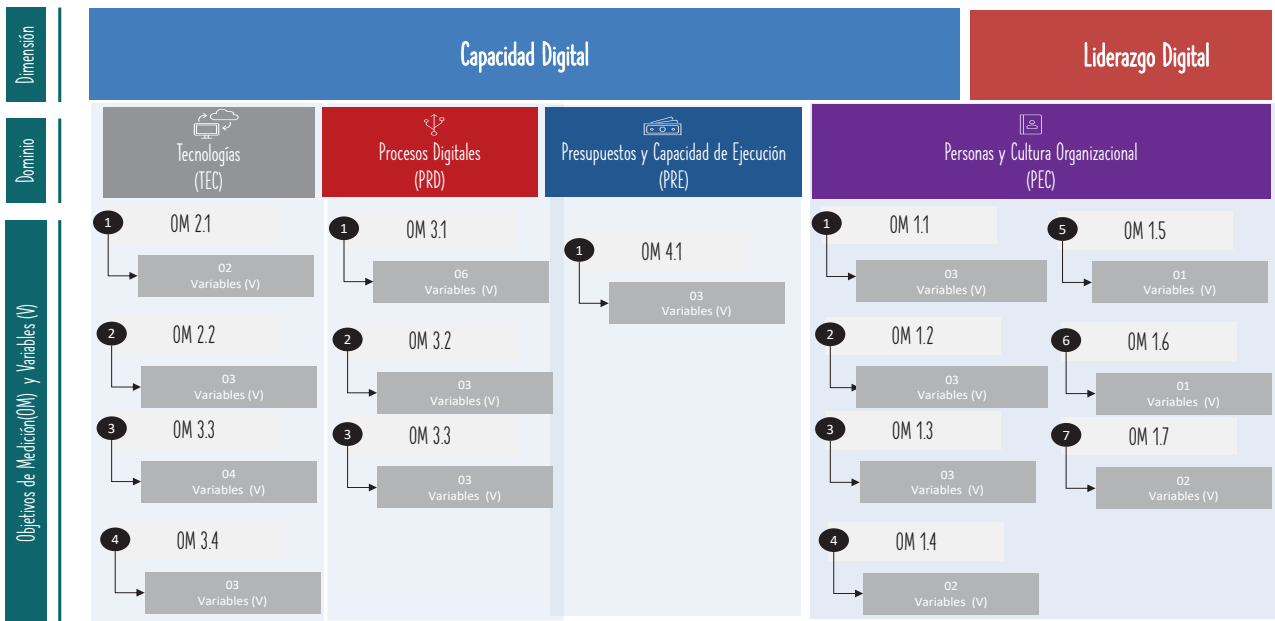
Dimensión

Capacidad Digital

Liderazgo Digital

Dominio

Tecnologías
(TEC)

Procesos Digitales
(PRD)

Presupuestos y Capacidad de Ejecución
(PRE)

Personas y Cultura Organizacional
(PEC)

Objetivos de Medición(OM) y Variables (V)

1 OM 2.1
02
Variables (V)

2 OM 2.2
03
Variables (V)

3 OM 3.3
04
Variables (V)

4 OM 3.4
03
Variables (V)

1 OM 3.1
06
Variables (V)

2 OM 3.2
03
Variables (V)

3 OM 3.3
03
Variables (V)

1 OM 4.1
03
Variables (V)

1 OM 1.1
03
Variables (V)

2 OM 1.2
03
Variables (V)

3 OM 1.3
03
Variables (V)

4 OM 1.4
02
Variables (V)

5 OM 1.5
01
Variables (V)

6 OM 1.6
01
Variables (V)

7 OM 1.7
02
Variables (V)